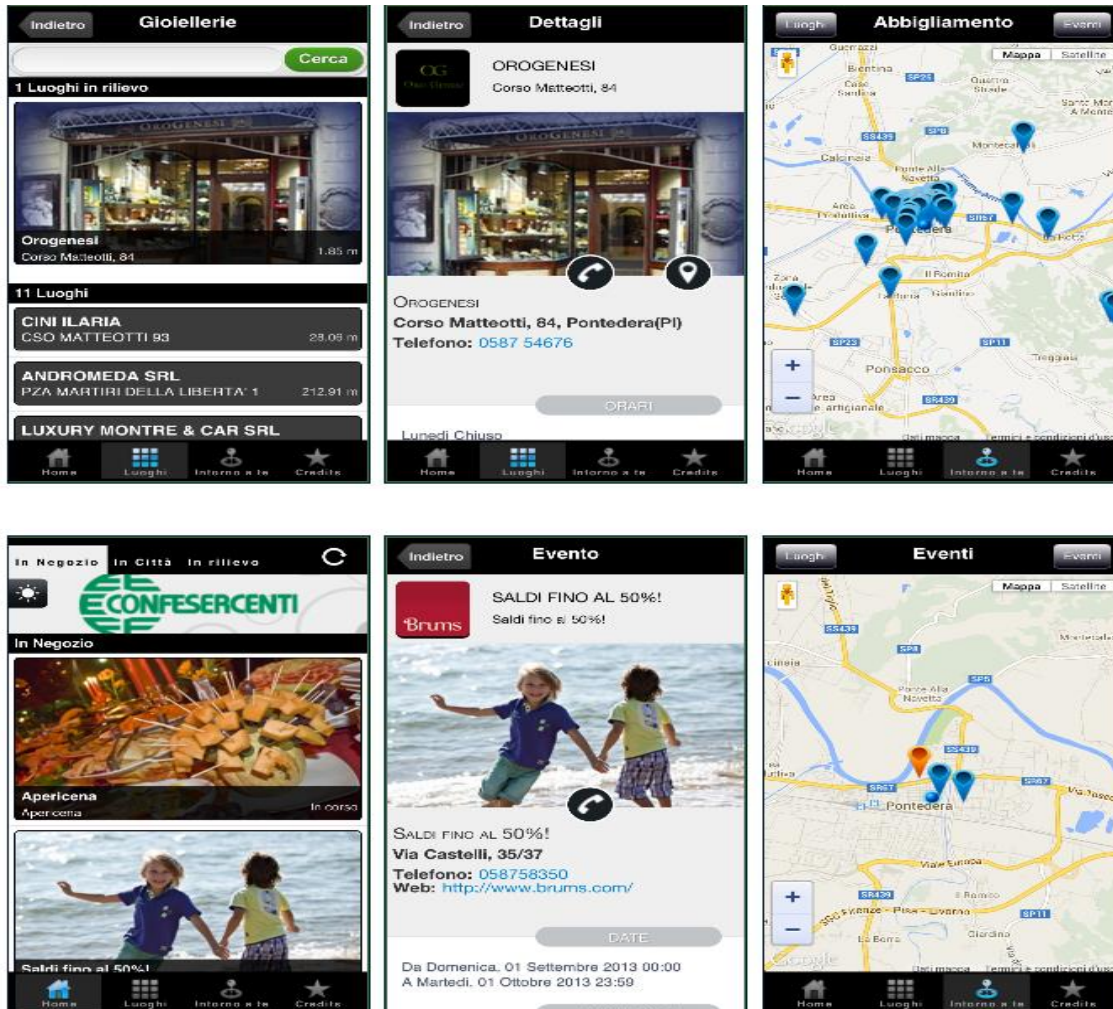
Indietro Gioiellerie

Cerca

1 Luoghi in rilievo

Orogenesi
Corso Matteotti, 84 1.85 m

11 Luoghi

CINI ILARIA
CSO MATTEOTTI 93 28.06 m

ANDROMEDA SRL
PZA MARTIRI DELLA LIBERTA' 1 212.91 m

LUXURY MONTRE & CAR SRL

Home Luoghi Intorno a te Credits

Indietro Dettagli

OROGENESI
Corso Matteotti, 84

OROGENESI
Corso Matteotti, 84, Pontedera(PI)
Telefono: 0587 54676

ORARI

Lunedì Chiuso

Home Luoghi Intorno a te Credits

Luoghi Abbigliamento Eventi

Mappa Satellite

Bientina
Calcinaia
Ponte Alla Navetta
Pontedera
Il Romito
Ponsacco
Treggiaia
Montecalvoli
Quattro Strade
Area artigianale

+
−

Dati mappa Termini e condizioni d'uso

Home Luoghi Intorno a te Credits

In Negozio In Città In rilievo

CONFESERCENTI

In Negozio

Apericena
Apericena In corso

Saldi fino al 50%!

Home Luoghi Intorno a te Credits

Indietro Evento

Brums

SALDI FINO AL 50%!
Saldi fino al 50%!

SALDI FINO AL 50%!
Via Castelli, 35/37
Telefono: 058758350
Web: http://www.brums.com/

DATE

Da Domenica, 01 Settembre 2013 00:00
A Martedì, 01 Ottobre 2013 23:59

Luoghi Eventi Eventi

Mappa Satellite

Ponte Alla Navetta
Pontedera
Viale Europa
Il Romito
Firenze - Pisa - Livorno
La Borra
Montecalvoli

+
−

Dati mappa Termini e condizioni d'uso

Home Luoghi Intorno a te Credits